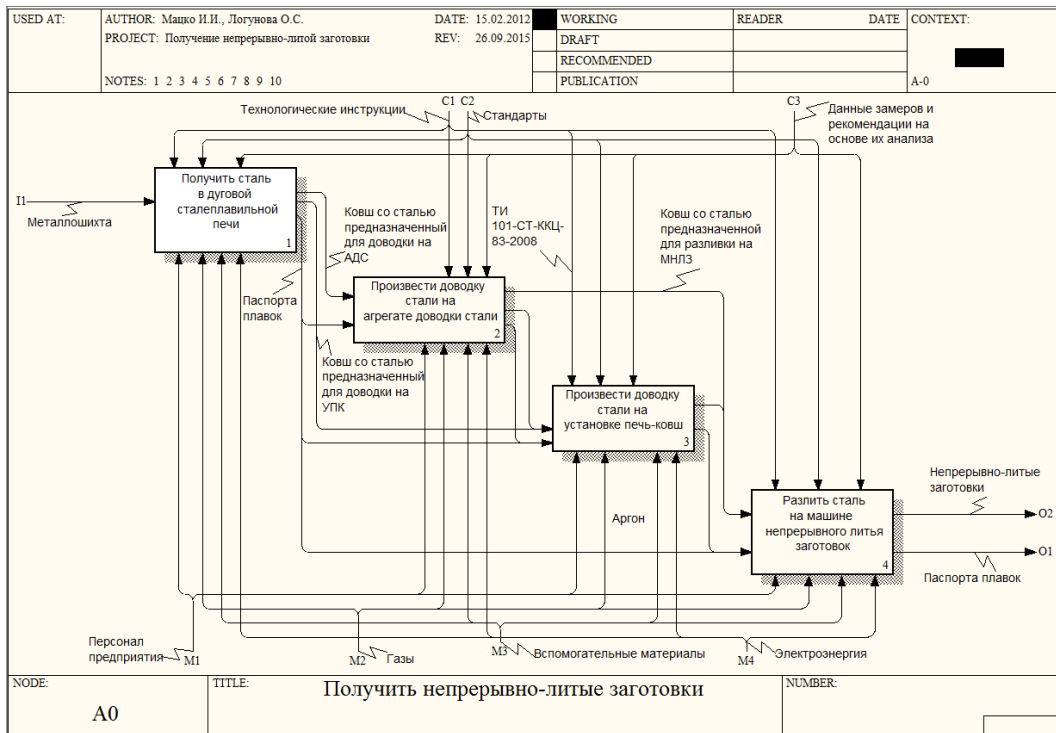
| USED AT: | AUTHOR: Мацко И.И., Логунова О.С. | DATE: 15.02.2012 | WORKING | READER | DATE | CONTEXT: |
|---|---|---|---|---|---|---|
| | PROJECT: Получение непрерывно-литой заготовки | REV: 26.09.2015 | DRAFT | | | |
| | | | RECOMMENDED | | | |
| | NOTES: 1 2 3 4 5 6 7 8 9 10 | | PUBLICATION | | | A-0 |

Технологические инструкции

C1 C2

Стандарты

C3

Данные замеров и рекомендации на основе их анализа

I1

Металлошихта

Получить сталь в дуговой сталеплавильной печи

1

Ковш со сталью предназначенный для доводки на АДС

ТИ 101-СТ-ККЦ-83-2008

Ковш со сталью предназначенной для разливки на МНЛЗ

Паспорта плавок

Произвести доводку стали на агрегате доводки стали

2

Ковш со сталью предназначенный для доводки на УПК

Произвести доводку стали на установке печь-ковш

3

Аргон

Непрерывно-литые заготовки

Разлить сталь на машине непрерывного литья заготовок

4

O2

O1

Паспорта плавок

Персонал предприятия

M1

M2

Газы

M3

Вспомогательные материалы

M4

Электроэнергия

NODE: A0

TITLE: Получить непрерывно-литые заготовки

NUMBER: